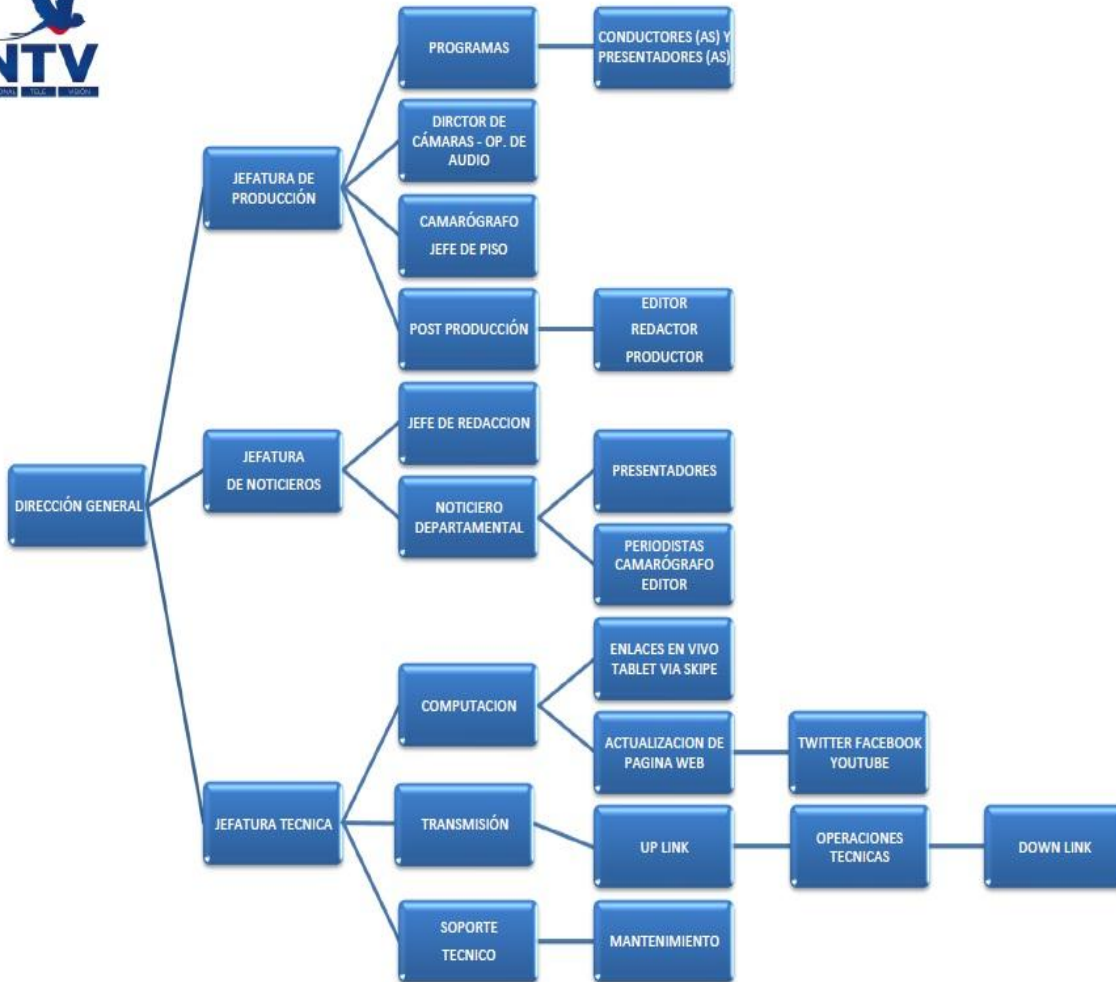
NTV
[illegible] TELE VISIÓN

DIRECCIÓN GENERAL

JEFATURA DE PRODUCCIÓN

PROGRAMAS

CONDUCTORES (AS) Y PRESENTADORES (AS)

DIRCTOR DE CÁMARAS - OP. DE AUDIO

CAMARÓGRAFO
JEFE DE PISO

POST PRODUCCIÓN

EDITOR
REDACTOR
PRODUCTOR

JEFATURA
DE NOTICIEROS

JEFE DE REDACCION

NOTICIERO DEPARTAMENTAL

PRESENTADORES

PERIODISTAS
CAMARÓGRAFO
EDITOR

JEFATURA TECNICA

COMPUTACION

ENLACES EN VIVO
TABLET VIA SKIPE

ACTUALIZACION DE PAGINA WEB

TWITTER FACEBOOK
YOUTUBE

TRANSMISIÓN

UP LINK

OPERACIONES TECNICAS

DOWN LINK

SOPORTE
TECNICO

MANTENIMIENTO